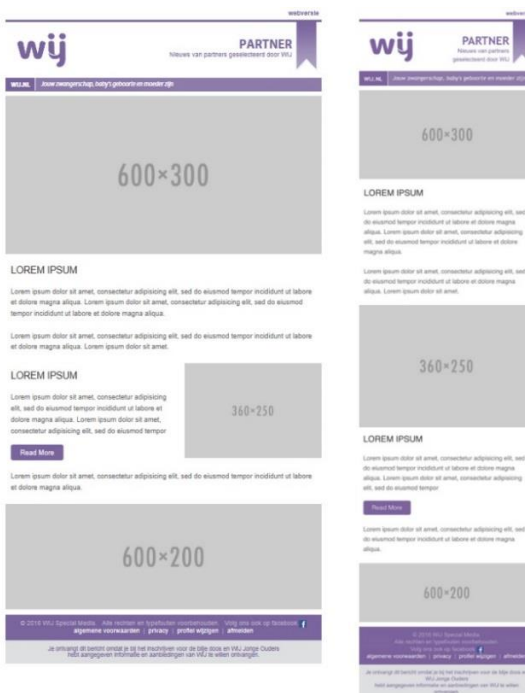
webversie

wij

PARTNER
Nieuws van partners geselecteerd door WIJ

WIJ.NL Jouw zwangerschap, baby's geboorte en moeder zijn

600×300

LOREM IPSUM

Lorem ipsum dolor sit amet, consectetur adipisicing elit, sed do eiusmod tempor incididunt ut labore et dolore magna aliqua. Lorem ipsum dolor sit amet, consectetur adipisicing elit, sed do eiusmod tempor incididunt ut labore et dolore magna aliqua.

Lorem ipsum dolor sit amet, consectetur adipisicing elit, sed do eiusmod tempor incididunt ut labore et dolore magna aliqua. Lorem ipsum dolor sit amet.

LOREM IPSUM

Lorem ipsum dolor sit amet, consectetur adipisicing elit, sed do eiusmod tempor incididunt ut labore et dolore magna aliqua. Lorem ipsum dolor sit amet, consectetur adipisicing elit, sed do eiusmod tempor

360×250

Read More

Lorem ipsum dolor sit amet, consectetur adipisicing elit, sed do eiusmod tempor incididunt ut labore et dolore magna aliqua.

600×200

© 2016 WIJ Special Media. Alle rechten en typefouten voorbehouden. Volg ons ook op facebook
algemene voorwaarden | privacy | profiel wijzigen | afmelden

Je ontvangt dit bericht omdat je bij het inschrijven voor de bijje doos en WIJ Jonge Ouders hebt aangegeven informatie en aanbiedingen van WIJ te willen ontvangen.

webversie

wij

PARTNER
Nieuws van partners geselecteerd door WIJ

WIJ.NL Jouw zwangerschap, baby's geboorte en moeder zijn

600×300

LOREM IPSUM

Lorem ipsum dolor sit amet, consectetur adipisicing elit, sed do eiusmod tempor incididunt ut labore et dolore magna aliqua. Lorem ipsum dolor sit amet, consectetur adipisicing elit, sed do eiusmod tempor incididunt ut labore et dolore magna aliqua.

Lorem ipsum dolor sit amet, consectetur adipisicing elit, sed do eiusmod tempor incididunt ut labore et dolore magna aliqua. Lorem ipsum dolor sit amet.

360×250

LOREM IPSUM

Lorem ipsum dolor sit amet, consectetur adipisicing elit, sed do eiusmod tempor incididunt ut labore et dolore magna aliqua. Lorem ipsum dolor sit amet, consectetur adipisicing elit, sed do eiusmod tempor

Read More

Lorem ipsum dolor sit amet, consectetur adipisicing elit, sed do eiusmod tempor incididunt ut labore et dolore magna aliqua.

600×200

© 2016 WIJ Special Media. Alle rechten en typefouten voorbehouden. Volg ons ook op facebook
algemene voorwaarden | privacy | profiel wijzigen | afmelden

Je ontvangt dit bericht omdat je bij het inschrijven voor de bijje doos en WIJ Jonge Ouders hebt aangegeven informatie en aanbiedingen van WIJ te willen ontvangen.